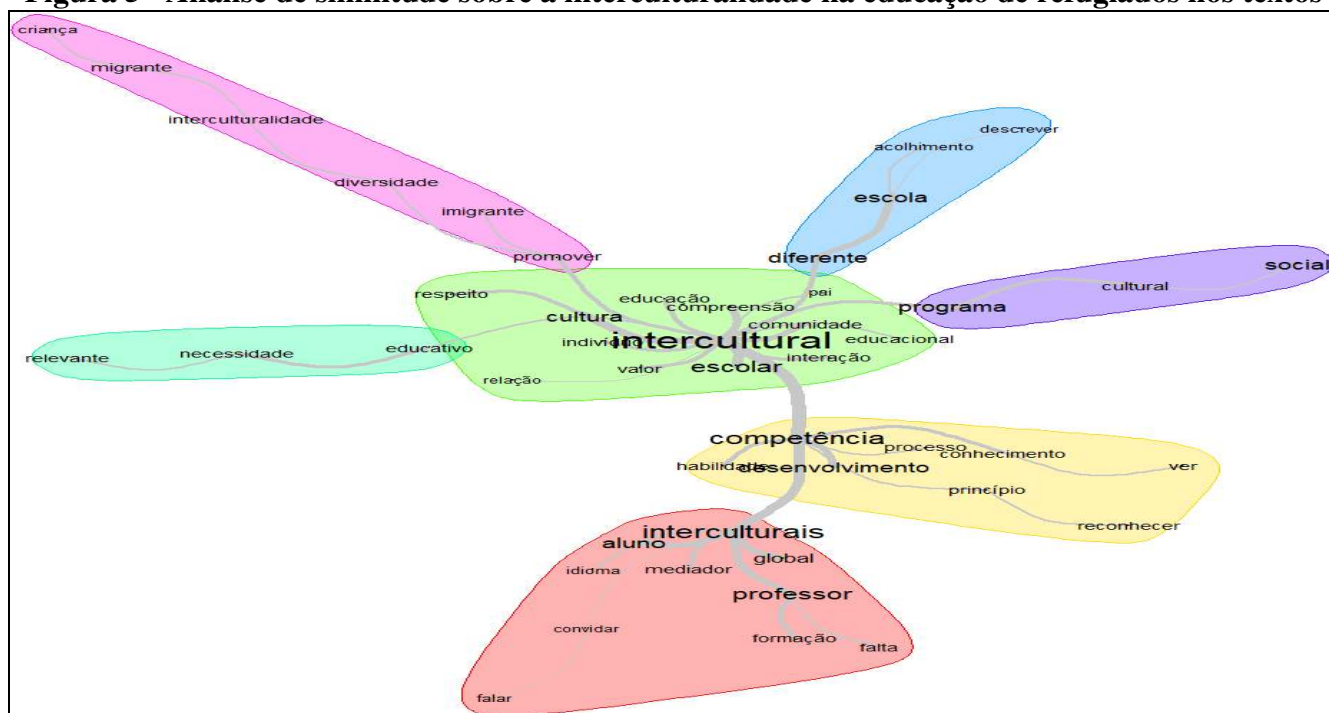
Figura 5 - Análise de similitude sobre a interculturalidade na educação de refugiados nos textos

criança
migrante
interculturalidade
diversidade
imigrante
promover
descrever
acolhimento
escola
diferente
social
cultural
programa
respeito
educação
compreensão
pai
cultura
comunidade
intercultural
educacional
indivíduo
interação
relevante
necessidade
educativo
relação
valor
escolar
competência
processo
conhecimento
habilidade
desenvolvimento
ver
princípio
reconhecer
interculturais
aluno
global
idioma
mediador
professor
convidar
formação
falta
falar